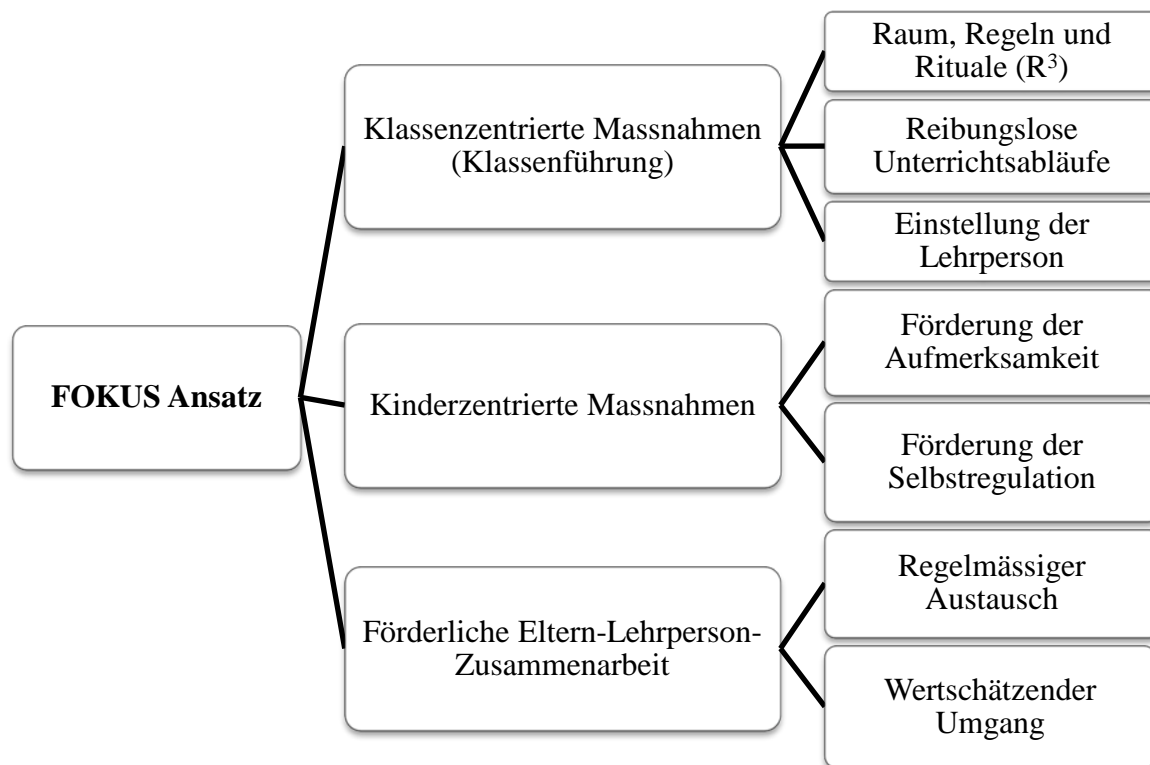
FOKUS Ansatz

Klassenzentrierte Massnahmen (Klassenführung)

Raum, Regeln und Rituale ($R^3$)

Reibungslose Unterrichtsabläufe

Einstellung der Lehrperson

Kinderzentrierte Massnahmen

Förderung der Aufmerksamkeit

Förderung der Selbstregulation

Förderliche Eltern-Lehrperson-Zusammenarbeit

Regelmässiger Austausch

Wertschätzender Umgang